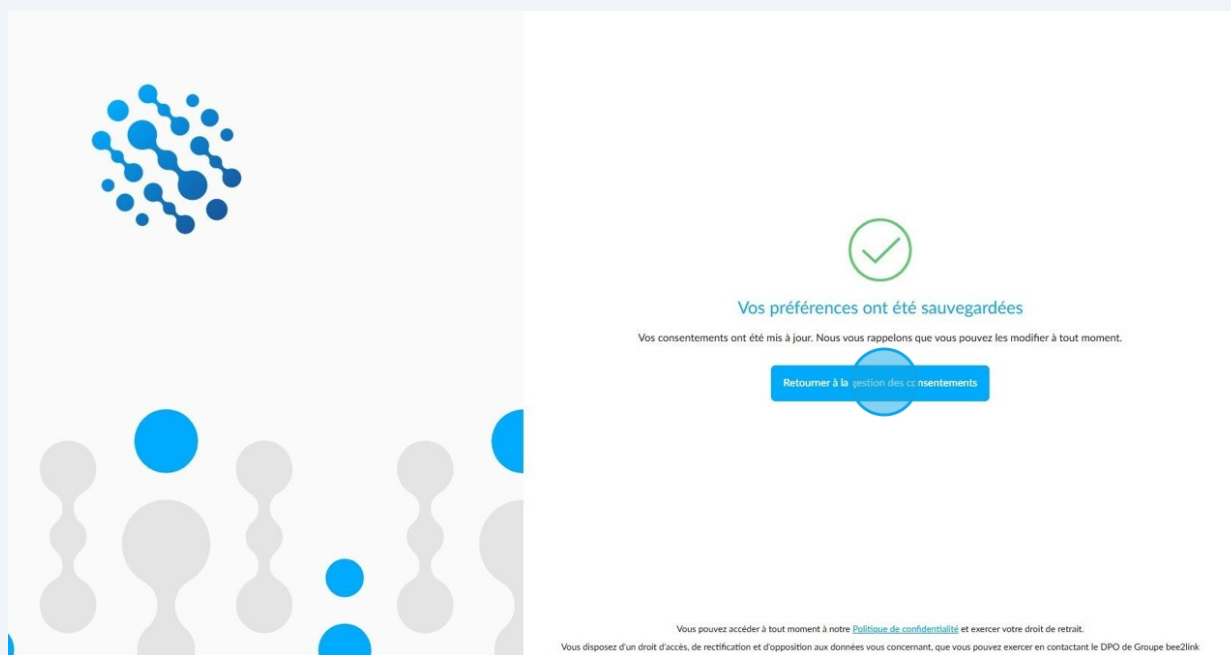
Vos préférences ont été sauvegardées

Vos consentements ont été mis à jour. Nous vous rappelons que vous pouvez les modifier à tout moment.

Retourner à la gestion des consentements

Vous pouvez accéder à tout moment à notre Politique de confidentialité et exercer votre droit de retrait.

Vous disposez d'un droit d'accès, de rectification et d'opposition aux données vous concernant, que vous pouvez exercer en contactant le DPO de Groupe bee2link